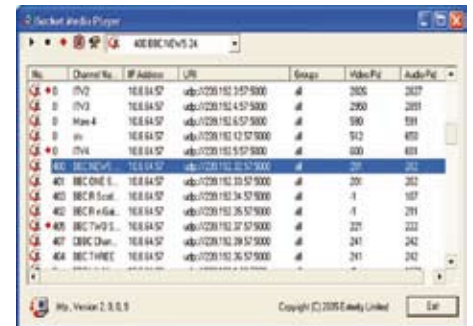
Socket Media Player

400 BBC NEWS 24

| No. | Channel Na... | IP Address | URI | Groups | Video Pid | Audio Pid |
|---|---|---|---|---|---|---|
| 0 | ITV2 | 10.0.64.57 | udp://239.192.3.57:5000 | all | 2905 | 2927 |
| 0 | ITV3 | 10.0.64.57 | udp://239.192.4.57:5000 | all | 2950 | 2951 |
| 0 | More 4 | 10.0.64.57 | udp://239.192.6.57:5000 | all | 590 | 591 |
| 0 | zh | 10.0.64.57 | udp://239.192.12.57:5000 | all | 912 | 450 |
| 0 | ITV4 | 10.0.64.57 | udp://239.192.15.57:5000 | all | 600 | 601 |
| 400 | BBC NEWS... | 10.0.64.57 | udp://239.192.32.57:5000 | all | 201 | 202 |
| 401 | BBC ONE S... | 10.0.64.57 | udp://239.192.33.57:5000 | all | 201 | 202 |
| 403 | BBC R Scot... | 10.0.64.57 | udp://239.192.34.57:5000 | all | -1 | 107 |
| 402 | BBC R nGai... | 10.0.64.57 | udp://239.192.35.57:5000 | all | -1 | 211 |
| 405 | BBC TWO S... | 10.0.64.57 | udp://239.192.37.57:5000 | all | 221 | 222 |
| 407 | CBBC Chan... | 10.0.64.57 | udp://239.192.38.57:5000 | all | 241 | 242 |
| 404 | BBC THREE | 10.0.64.57 | udp://239.192.36.57:5000 | all | 241 | 242 |

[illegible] Version 2.0.0.0

Copyright (C) 2005 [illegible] Limited

Exit